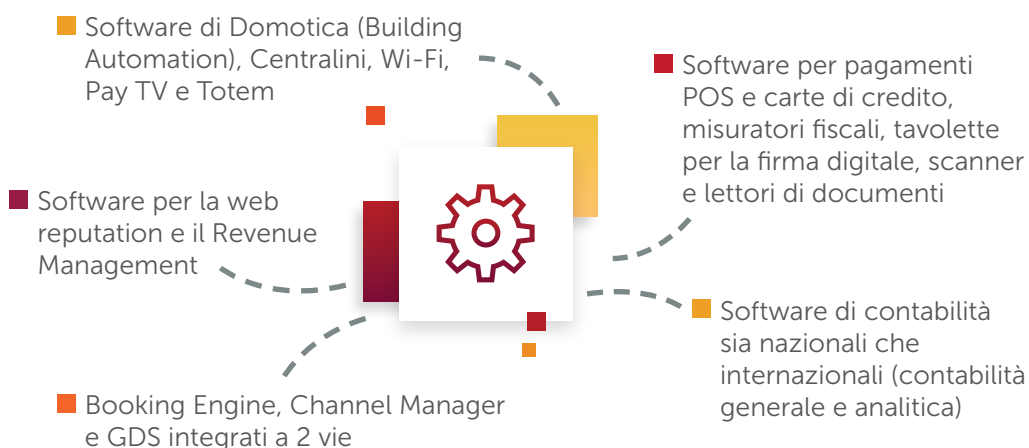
Software di Domotica (Building Automation), Centralini, Wi-Fi, Pay TV e Totem

Software per pagamenti POS e carte di credito, misuratori fiscali, tavolette per la firma digitale, scanner e lettori di documenti

Software per la web reputation e il Revenue Management

Software di contabilità sia nazionali che internazionali (contabilità generale e analitica)

Booking Engine, Channel Manager e GDS integrati a 2 vie